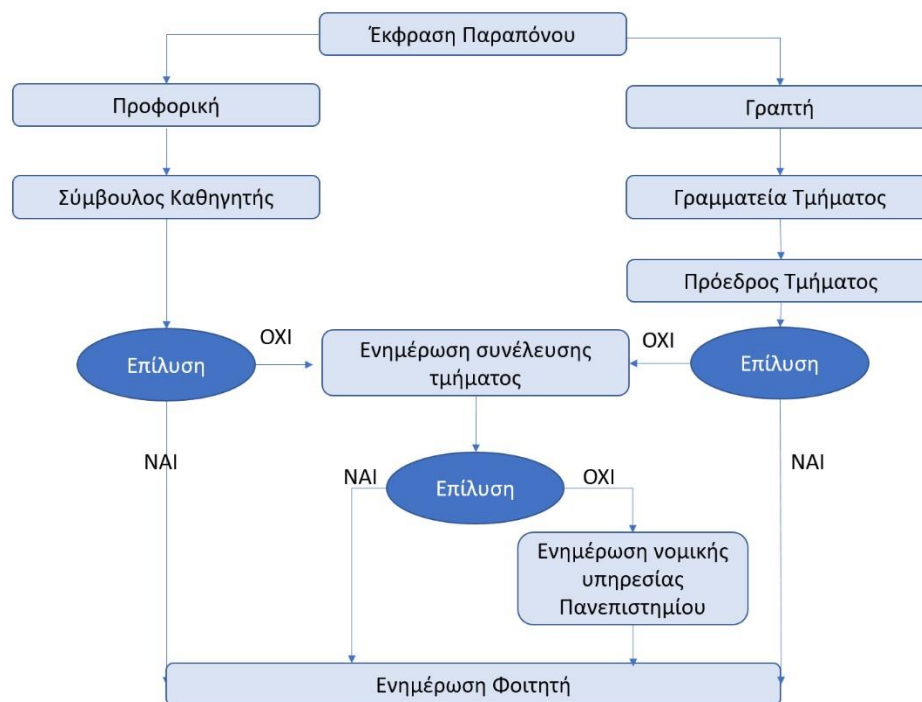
Έκφραση Παραπόνου

Προφορική

Γραπτή

Σύμβουλος Καθηγητής

Γραμματεία Τμήματος

Πρόεδρος Τμήματος

Επίλυση

ΟΧΙ

Ενημέρωση συνέλευσης τμήματος

ΟΧΙ

Επίλυση

ΝΑΙ

ΝΑΙ

Επίλυση

ΟΧΙ

ΝΑΙ

Ενημέρωση νομικής υπηρεσίας Πανεπιστημίου

Ενημέρωση Φοιτητή